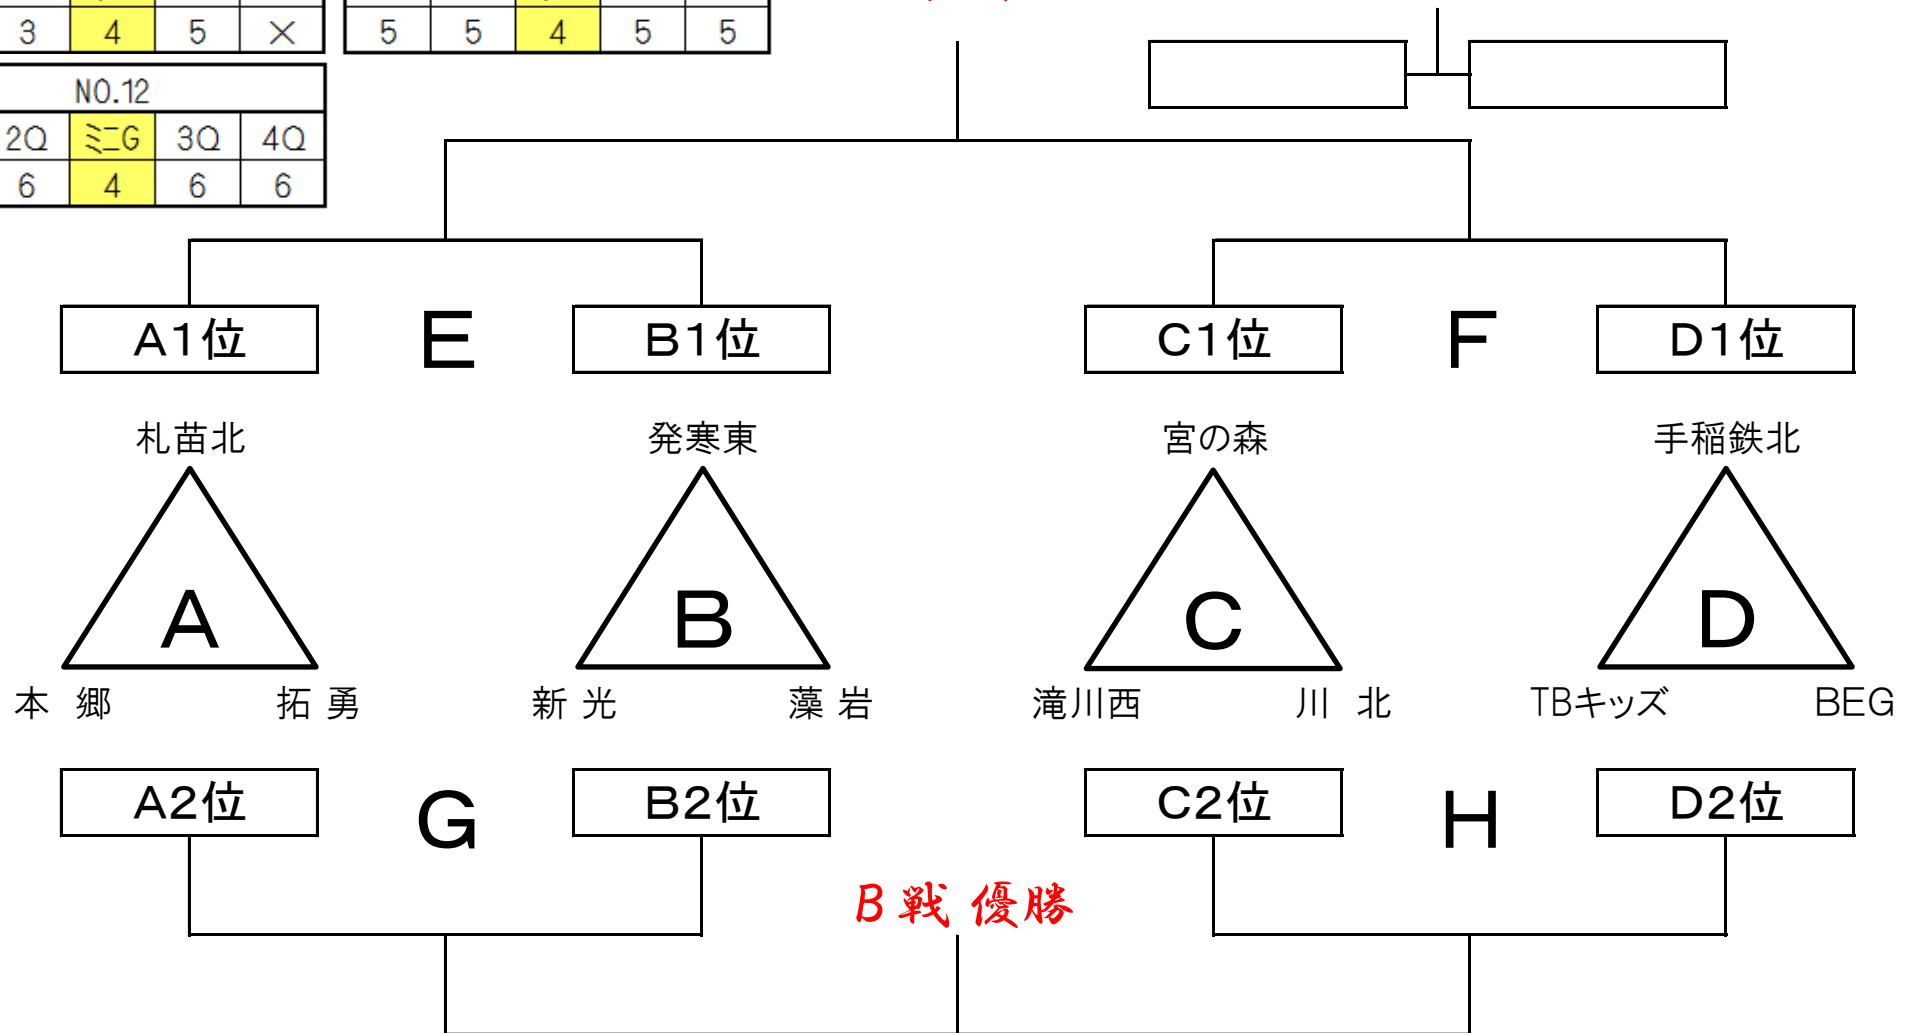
| 3 | 4 | 5 | × |
|---|---|---|---|

| 5 | 5 | 4 | 5 | 5 |
|---|---|---|---|---|

| NO.12 | | | |
|---|---|---|---|
| 2Q | ミニG | 3Q | 4Q |
| 6 | 4 | 6 | 6 |

A1位 E B1位 C1位 F D1位

札苗北
A
本 郷 拓 勇

発寒東
B
新 光 藻 岩

宮の森
C
滝川西 川 北

手稲鉄北
D
TBキッズ BEG

A2位 G B2位 C2位 H D2位

B戦 優勝